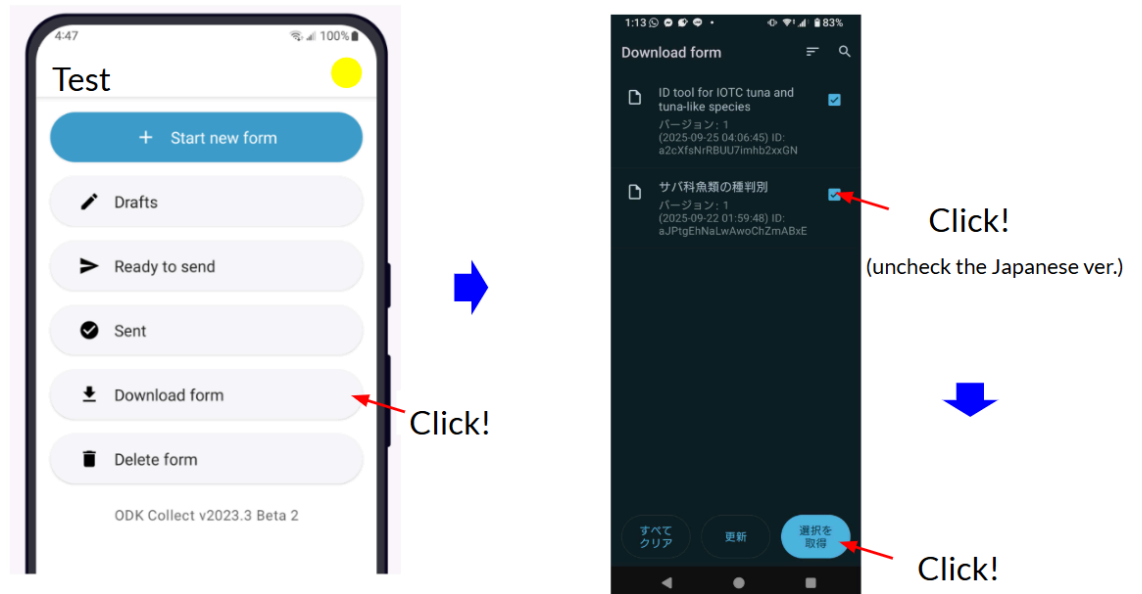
4:47
100%

Test

+ Start new form

Drafts

Ready to send

Sent

Download form

Delete form

ODK Collect v2023.3 Beta 2

Click!

1:13
83%

Download form

ID tool for IOTC tuna and tuna-like species
バージョン: 1
(2025-09-25 04:06:45) ID: a2cXfsNrRBUU7imhb2xxGN

サバ科魚類の種判別
バージョン: 1
(2025-09-22 01:59:48) ID: aJPtgEhNaLwAwoChZmABxE

Click!

(uncheck the Japanese ver.)

すべてクリア

更新

選択を取得

Click!